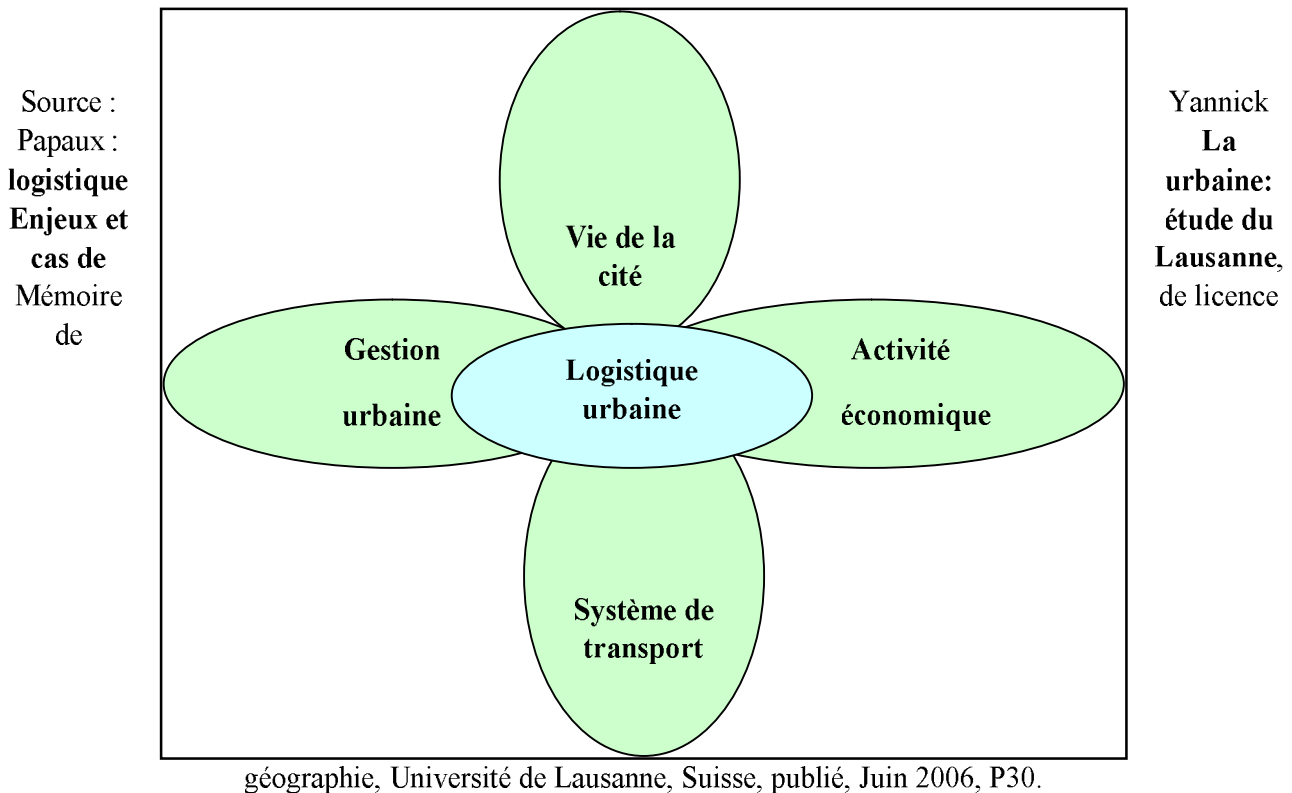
Source : Papaux : **logistique Enjeux et cas de** Mémoire de

Vie de la cité

Gestion urbaine

Logistique urbaine

Activité économique

Système de transport

Yannick **La urbaine: étude du Lausanne**, de licence

géographie, Université de Lausanne, Suisse, publié, Juin 2006, P30.